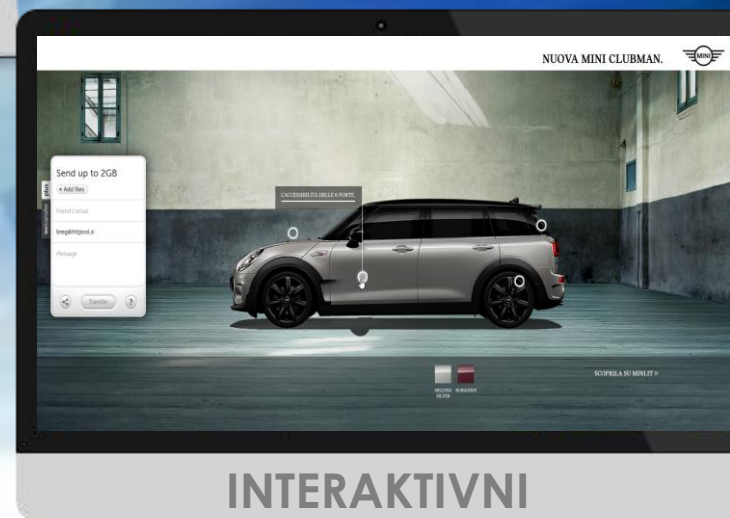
NUOVA MINI CLUBMAN.

MINI

Send up to 2GB

plus

+ Add files

Friend's email

bregar@httpool.si

Message

Transfer

?

L'ACCESSIBILITÀ DELLE 6 PORTE.

MELTING SILVER

BURGUNDY

SCOPRILA SU MINI.IT »

INTERAKTIVNI